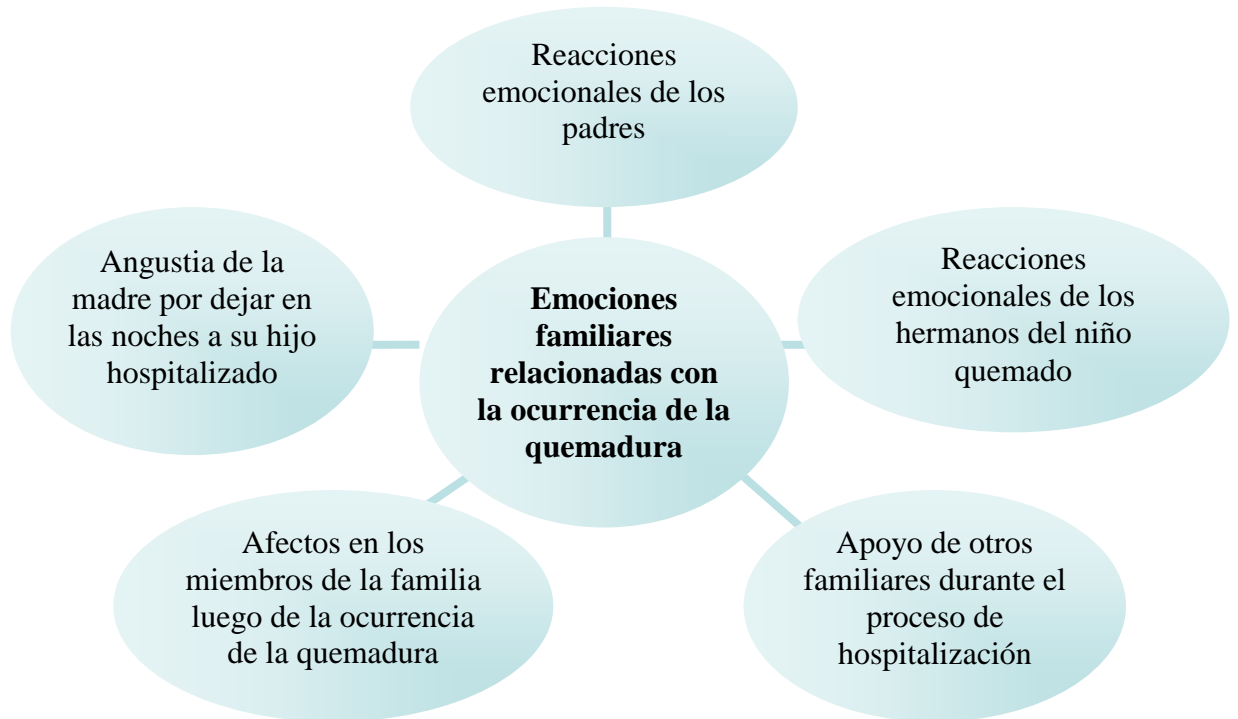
Reacciones emocionales de los padres

Angustia de la madre por dejar en las noches a su hijo hospitalizado

**Emociones familiares relacionadas con la ocurrencia de la quemadura**

Reacciones emocionales de los hermanos del niño quemado

Afectos en los miembros de la familia luego de la ocurrencia de la quemadura

Apoyo de otros familiares durante el proceso de hospitalización